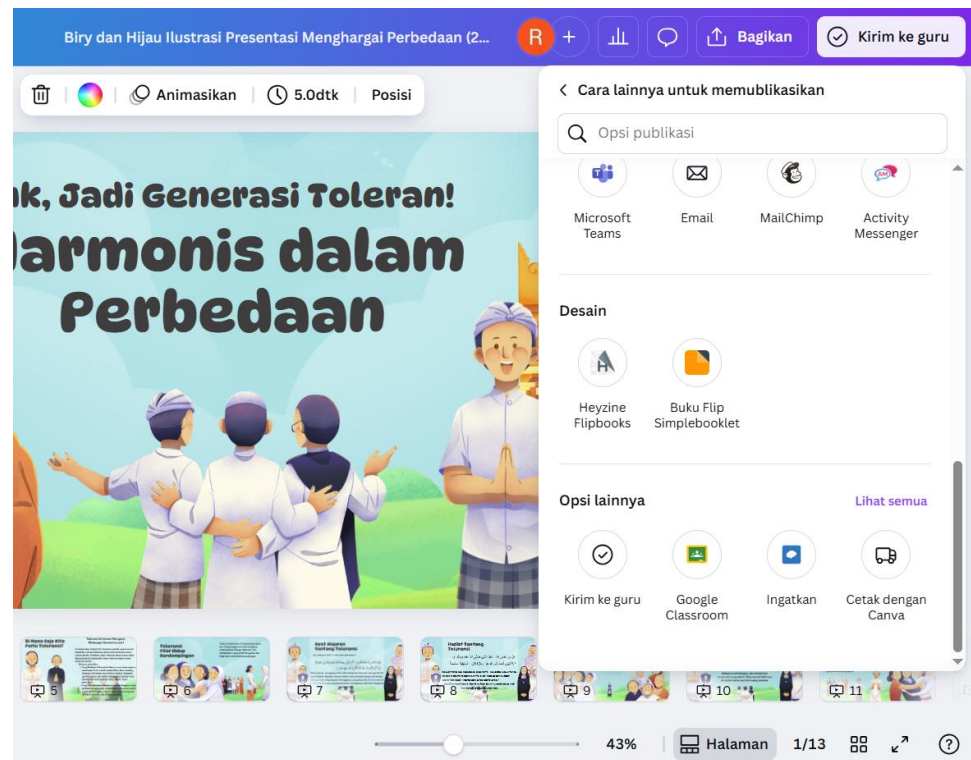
Biry dan Hijau Ilustrasi Presentasi Menghargai Perbedaan (2...

R

Bagikan

Kirim ke guru

Animasikan

5.0dtk

Posisi

k, Jadi Generasi Toleran!

armonis dalam Perbedaan

Cara lainnya untuk memublikasikan

Opsi publikasi

Microsoft Teams

Email

MailChimp

Activity Messenger

Desain

Heyzine Flipbooks

Buku Flip Simplebooklet

Opsi lainnya

Lihat semua

Kirim ke guru

Google Classroom

Ingatkan

Cetak dengan Canva

5

6

7

8

9

10

11

43%

Halaman

1/13

?